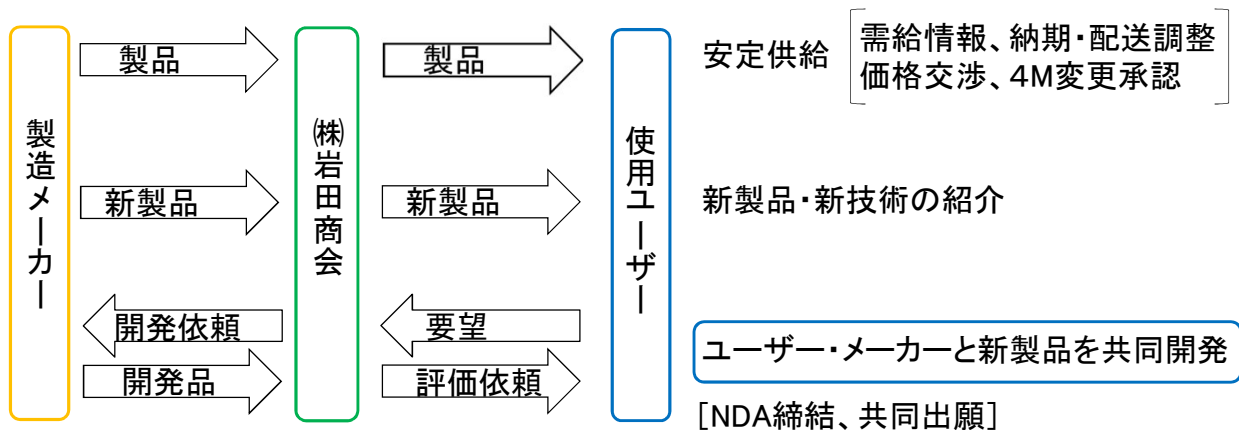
製造メーカー

製品

新製品

開発依頼

開発品

㈱岩田商会

製品

新製品

要望

評価依頼

使用ユーザー

安定供給 [需給情報、納期・配送調整 価格交渉、4M変更承認]

新製品・新技術の紹介

ユーザー・メーカーと新製品を共同開発

[NDA締結、共同出願]